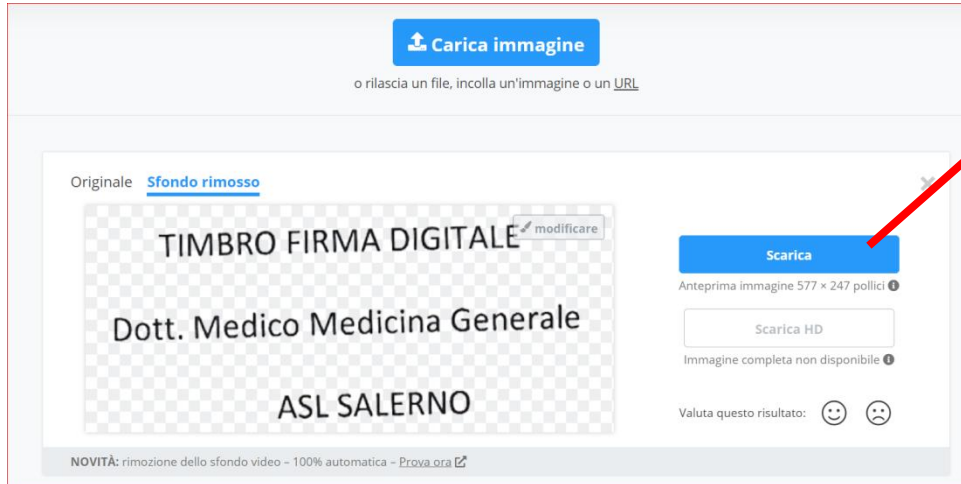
Carica immagine

o rilascia un file, incolla un'immagine o un URL

Originale Sfondo rimosso

modificare

TIMBRO FIRMA DIGITALE

Dott. Medico Medicina Generale

ASL SALERNO

Scarica

Anteprima immagine 577 × 247 pollici

Scarica HD

Immagine completa non disponibile

Valuta questo risultato:

NOVITÀ: rimozione dello sfondo video – 100% automatica – Prova ora